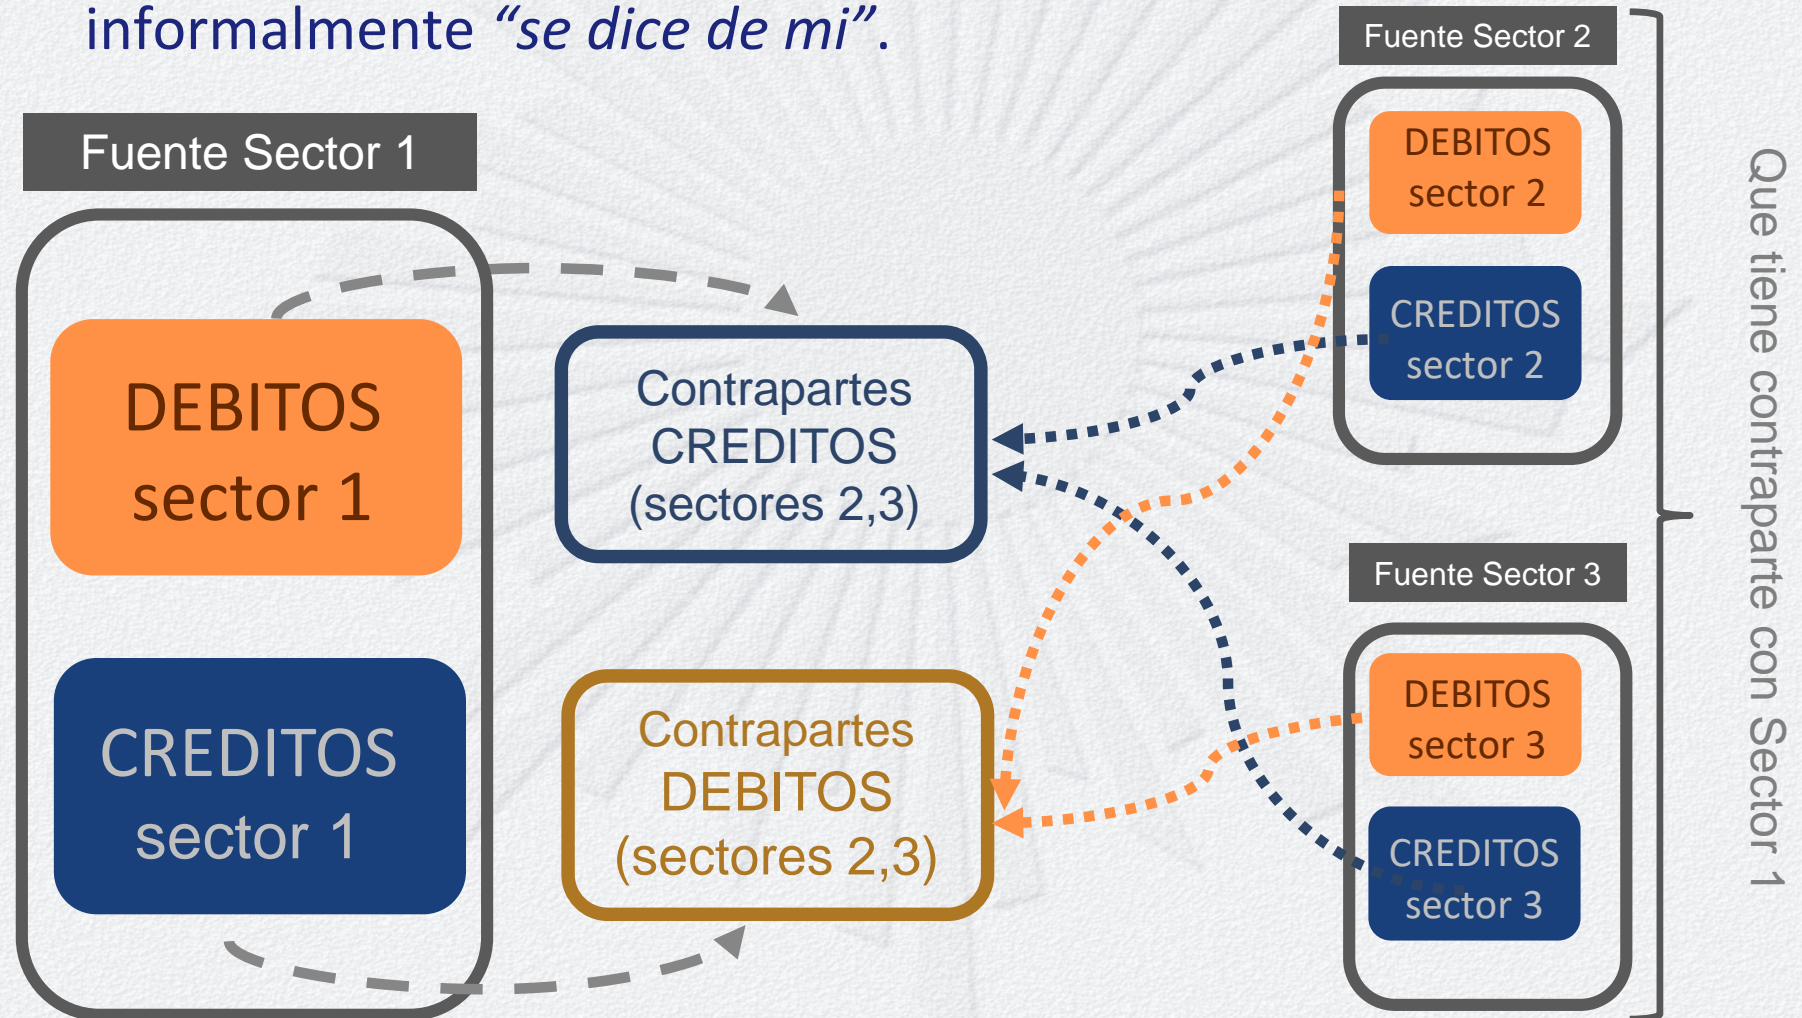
informalmente *"se dice de mi"*.

Fuente Sector 1

DEBITOS sector 1

CREDITOS sector 1

Contrapartes CREDITOS (sectores 2,3)

Contrapartes DEBITOS (sectores 2,3)

Fuente Sector 2

DEBITOS sector 2

CREDITOS sector 2

Fuente Sector 3

DEBITOS sector 3

CREDITOS sector 3

Que tiene contraparte con Sector 1